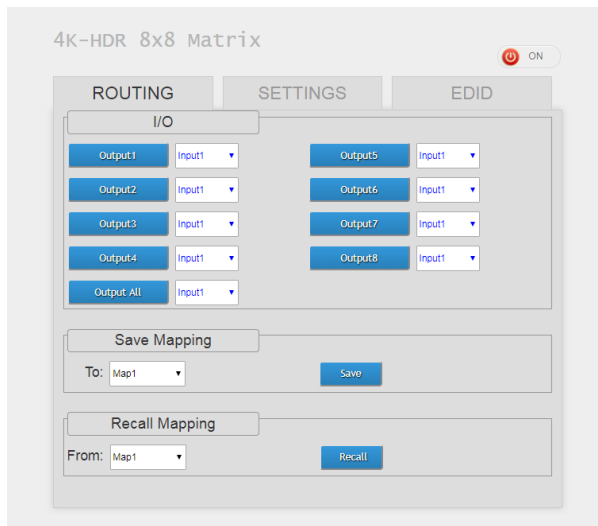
4K-HDR 8x8 Matrix

ON

ROUTING
SETTINGS
EDID

I/O

Output1 Input1
Output5 Input1
Output2 Input1
Output6 Input1
Output3 Input1
Output7 Input1
Output4 Input1
Output8 Input1
Output All Input1

Save Mapping

To: Map1
Save

Recall Mapping

From: Map1
Recall